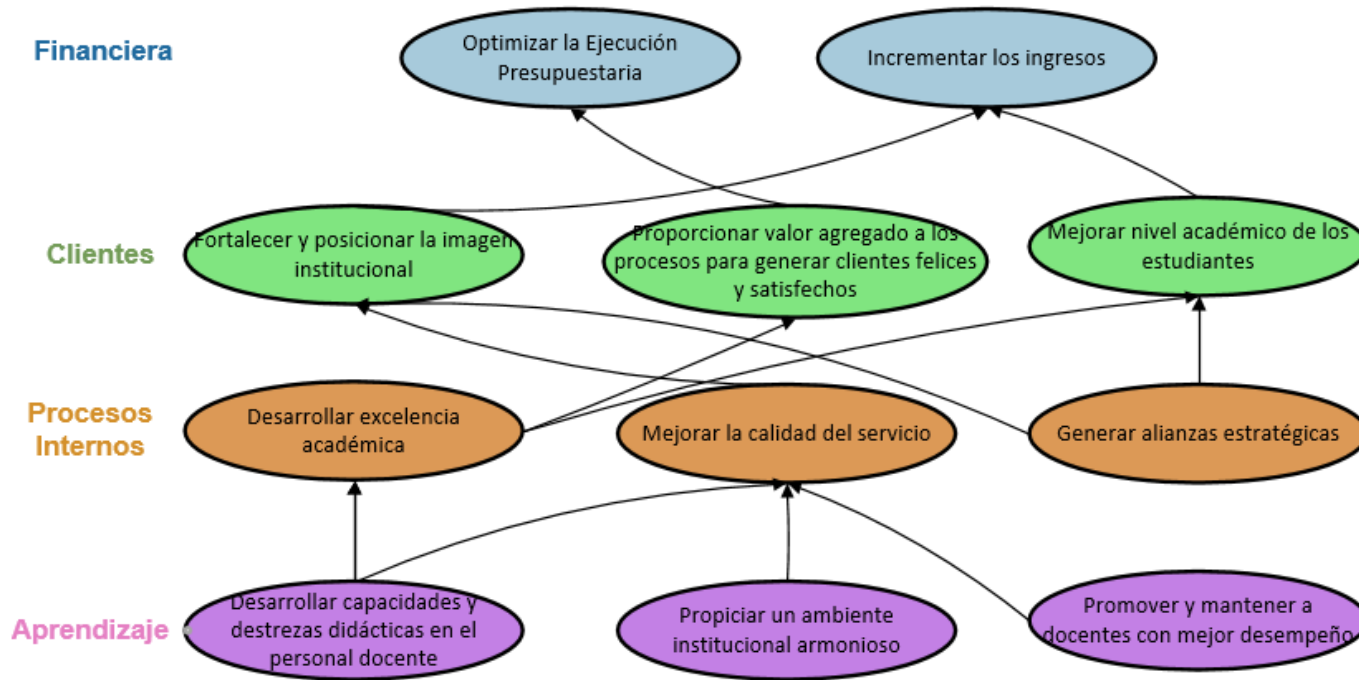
Financiera

Optimizar la Ejecución Presupuestaria

Incrementar los ingresos

Clientes

Fortalecer y posicionar la imagen institucional

Proporcionar valor agregado a los procesos para generar clientes felices y satisfechos

Mejorar nivel académico de los estudiantes

Procesos Internos

Desarrollar excelencia académica

Mejorar la calidad del servicio

Generar alianzas estratégicas

Aprendizaje

Desarrollar capacidades y destrezas didácticas en el personal docente

Propiciar un ambiente institucional armonioso

Promover y mantener a docentes con mejor desempeño